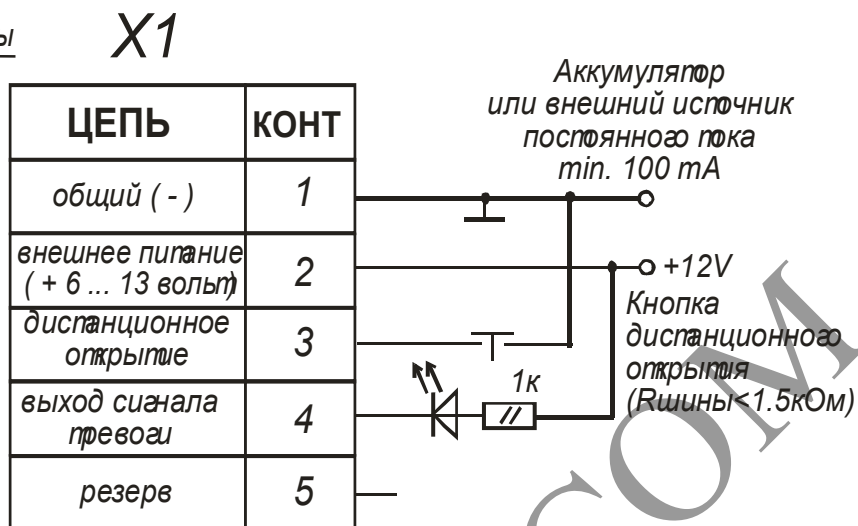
ы

X1

| ЦЕПЬ | КОНТ |
|---|---|
| общий ( - ) | 1 |
| внешнее питание ( + 6 ... 13 вольт) | 2 |
| дистанционное открытие | 3 |
| выход сигнала тревоги | 4 |
| резерв | 5 |

Аккумулятор или внешний источник постоянного тока min. 100 mA

+12V

Кнопка дистанционного открытия (Rшины<1.5кОм)

1к

COM